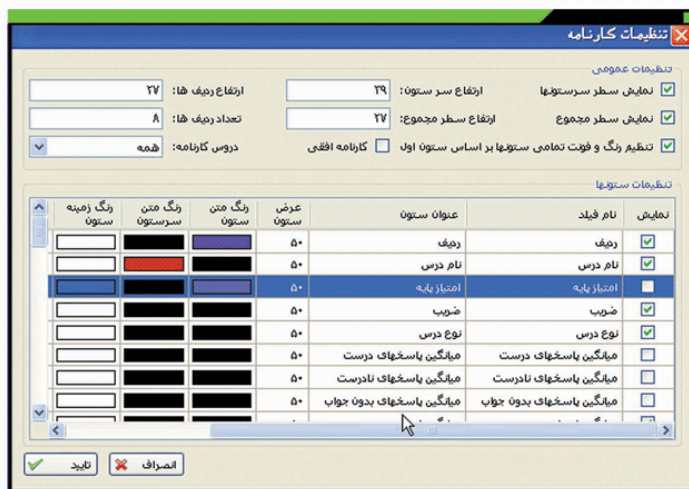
تنظیمات کارنامه

تنظیمات عمومی

نمایش سطر سرستونها
ارتفاع سر ستون: ۲۹
ارتفاع ردیف ها: ۲۷

نمایش سطر مجموع
ارتفاع سطر مجموع: ۲۷
تعداد ردیف ها: ۸

تنظیم رنگ و فونت تمامی ستونها بر اساس ستون اول
کارنامه افقی
دروس کارنامه: همه

تنظیمات ستونها

| نمایش | نام فیلد | عنوان ستون | عرض ستون | رنگ متن ستون | رنگ متن سرستون | رنگ زمینه ستون |
|---|---|---|---|---|---|---|
| ☑ | ردیف | ردیف | ۵۰ | | | |
| ☑ | نام درس | نام درس | ۵۰ | | | |
| ☐ | امتیاز پایه | امتیاز پایه | ۵۰ | | | |
| ☑ | ضریب | ضریب | ۵۰ | | | |
| ☑ | نوع درس | نوع درس | ۵۰ | | | |
| ☐ | میانگین پاسخهای درست | میانگین پاسخهای درست | ۵۰ | | | |
| ☐ | میانگین پاسخهای نادرست | میانگین پاسخهای نادرست | ۵۰ | | | |
| ☐ | میانگین پاسخهای بدون جواب | میانگین پاسخهای بدون جواب | ۵۰ | | | |

انصراف
تایید